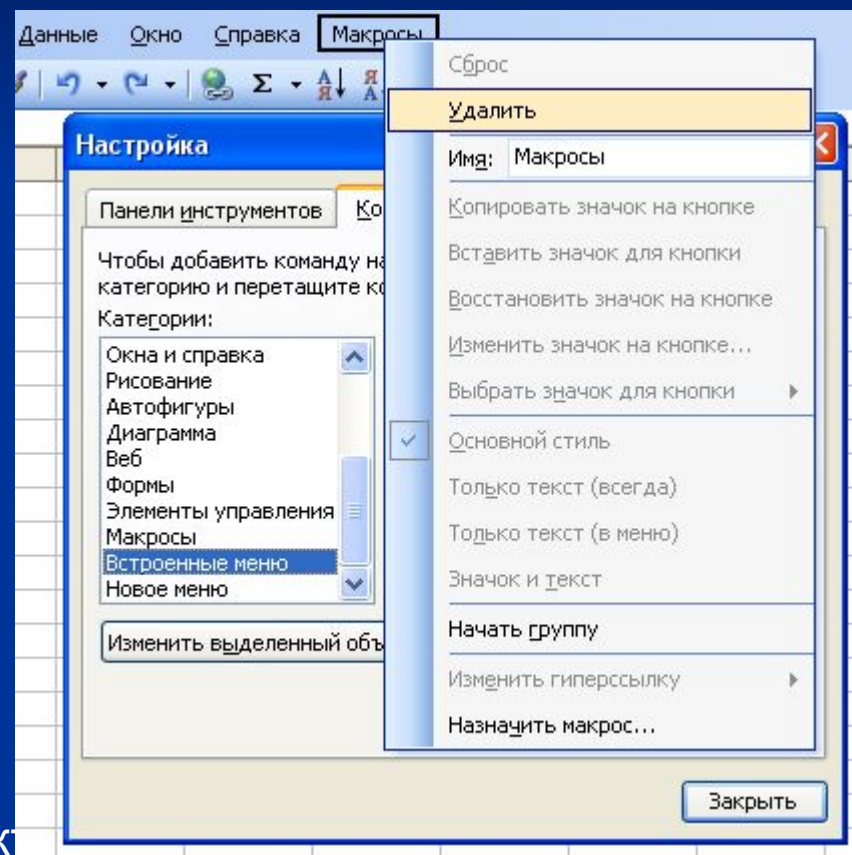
Данные Окно Справка Макросы

Настройка

Панели инструментов Ко

Чтобы добавить команду на категорию и перетащите ко

Категории:

Окна и справка
Рисование
Автофигуры
Диаграмма
Веб
Формы
Элементы управления
Макросы
Встроенные меню
Новое меню

Изменить выделенный объ

Сброс
Удалить
Имя: Макросы
Копировать значок на кнопке
Вставить значок для кнопки
Восстановить значок на кнопке
Изменить значок на кнопке...
Выбрать значок для кнопки
Основной стиль
Только текст (всегда)
Только текст (в меню)
Значок и текст
Начать группу
Изменить гиперссылку
Назначить макрос...

Закрыть

кт